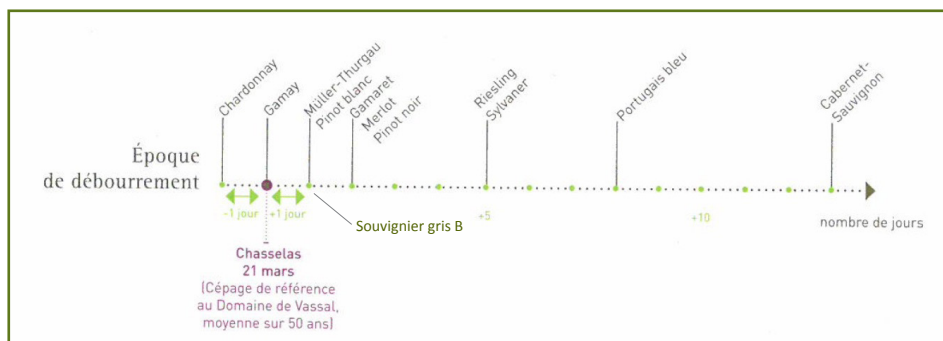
Chardonnay
Gamay
Müller-Thurgau
Pinot blanc
Gamaret
Merlot
Pinot noir
Riesling
Sylvaner
Portugais bleu
Cabernet-Sauvignon

Époque de débourrement

-1 jour
+1 jour
Souvignier gris B
+5
+10
nombre de jours

Chasselas
21 mars
(Cépage de référence au Domaine de Vassal, moyenne sur 50 ans)